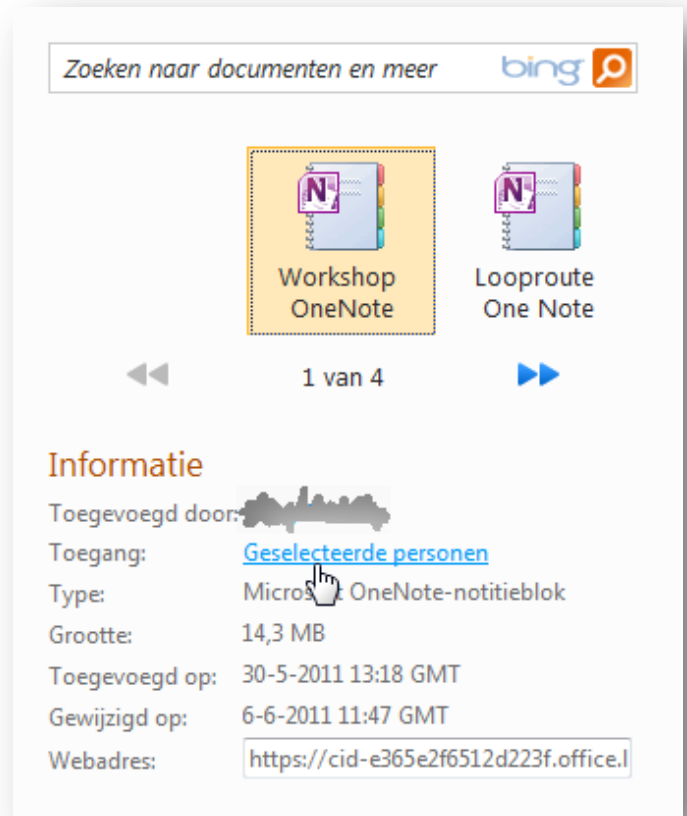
Zoeken naar documenten en meer

bing

Workshop OneNote

Looproute One Note

1 van 4

Informatie

Toegevoegd door: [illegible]

Toegang: Geselecteerde personen

Type: Micros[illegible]t OneNote-notitieblok

Grootte: 14,3 MB

Toegevoegd op: 30-5-2011 13:18 GMT

Gewijzigd op: 6-6-2011 11:47 GMT

Webadres: https://cid-e365e2f6512d223f.office.l